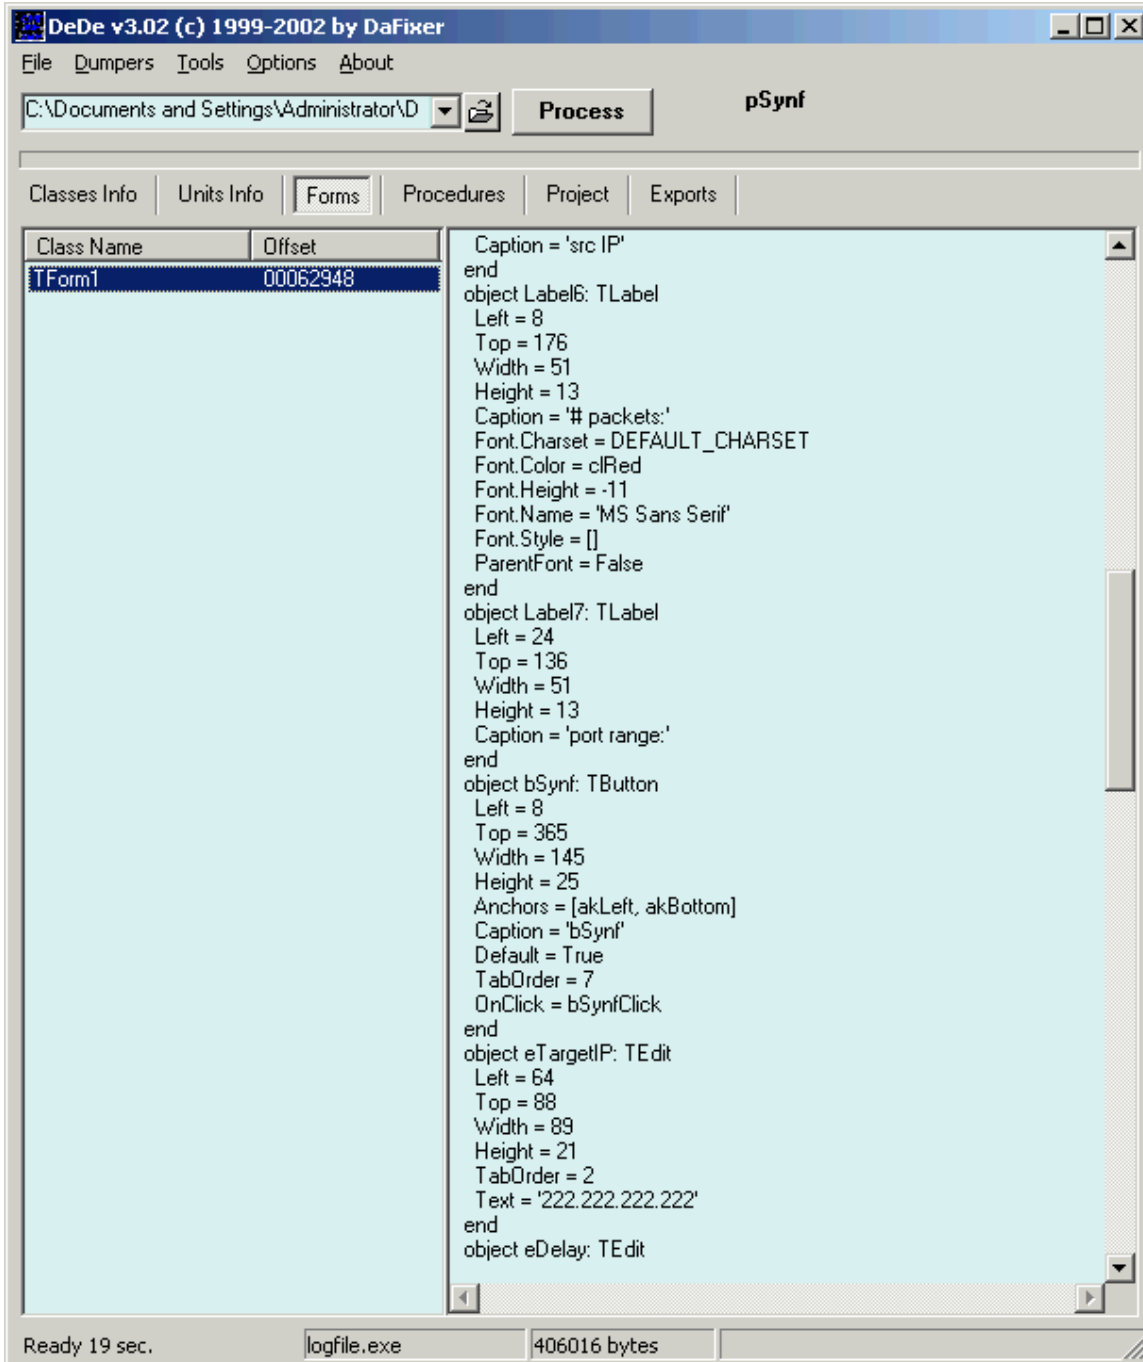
DeDe v3.02 (c) 1999-2002 by DaFixer

File Dumpers Tools Options About

C:\Documents and Settings\Administrator\D

Process

pSynf

Classes Info | Units Info | Forms | Procedures | Project | Exports

| Class Name | Offset |
|---|---|
| TForm1 | 00062948 |

Caption = 'src IP'
end
object Label6: TLabel
Left = 8
Top = 176
Width = 51
Height = 13
Caption = '# packets:'
Font.Charset = DEFAULT_CHARSET
Font.Color = clRed
Font.Height = -11
Font.Name = 'MS Sans Serif'
Font.Style = []
ParentFont = False
end
object Label7: TLabel
Left = 24
Top = 136
Width = 51
Height = 13
Caption = 'port range:'
end
object bSynf: TButton
Left = 8
Top = 365
Width = 145
Height = 25
Anchors = [akLeft, akBottom]
Caption = 'bSynf'
Default = True
TabOrder = 7
OnClick = bSynfClick
end
object eTargetIP: TEdit
Left = 64
Top = 88
Width = 89
Height = 21
TabOrder = 2
Text = '222.222.222.222'
end
object eDelay: TEdit

Ready 19 sec. | logfile.exe | 406016 bytes